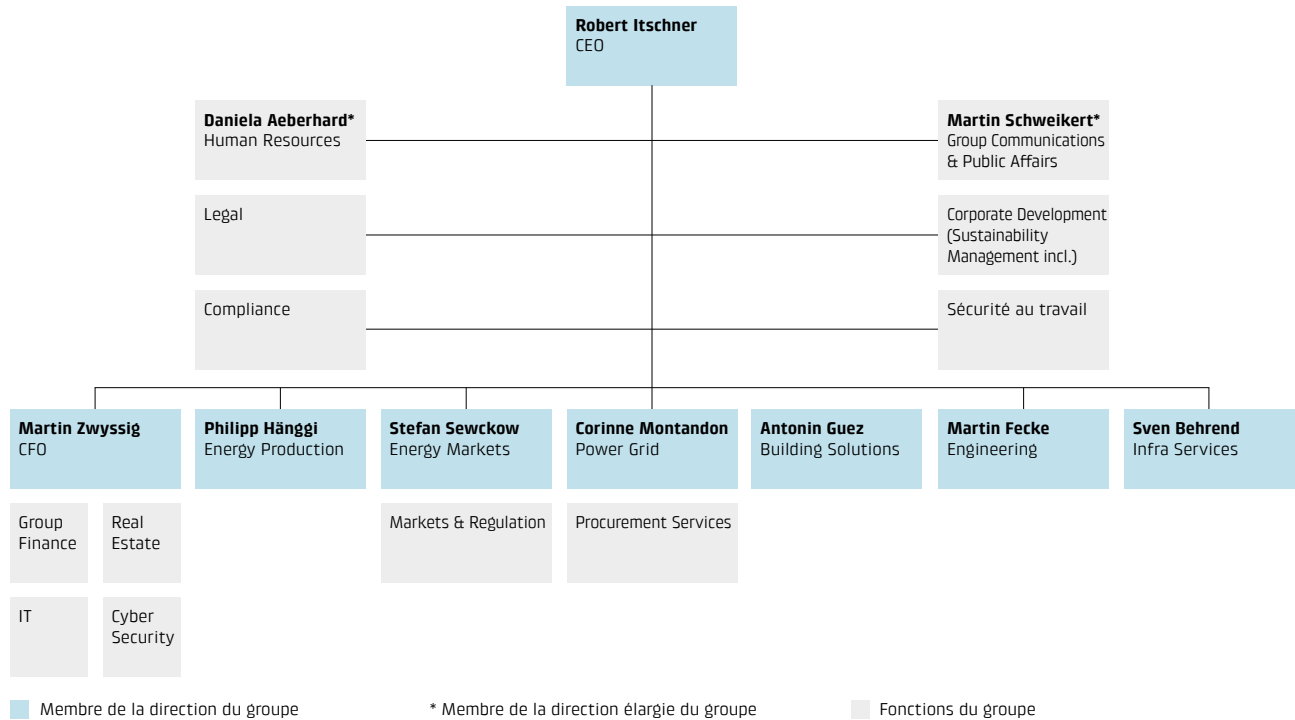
**Robert Itschner**
CEO

**Daniela Aeberhard***
Human Resources

**Martin Schweikert***
Group Communications & Public Affairs

Legal

Corporate Development (Sustainability Management incl.)

Compliance

Sécurité au travail

**Martin Zwyssig**
CFO

Group Finance

Real Estate

IT

Cyber Security

**Philipp Hänggi**
Energy Production

**Stefan Sewckow**
Energy Markets

Markets & Regulation

**Corinne Montandon**
Power Grid

Procurement Services

**Antonin Guez**
Building Solutions

**Martin Fecke**
Engineering

**Sven Behrend**
Infra Services

Membre de la direction du groupe

* Membre de la direction élargie du groupe

Fonctions du groupe